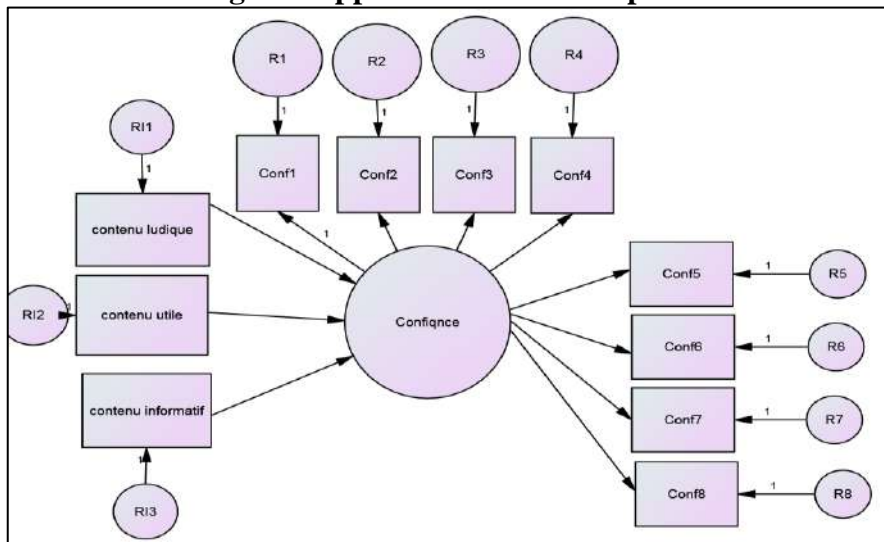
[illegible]

R1

R2

R3

R4

1

1

1

1

RI1

1

Conf1

Conf2

Conf3

Conf4

contenu ludique

1

RI2

1

contenu utile

Confiqnce

Conf5

1

R5

Conf6

1

R6

contenu informatif

Conf7

1

R7

1

RI3

Conf8

1

R8